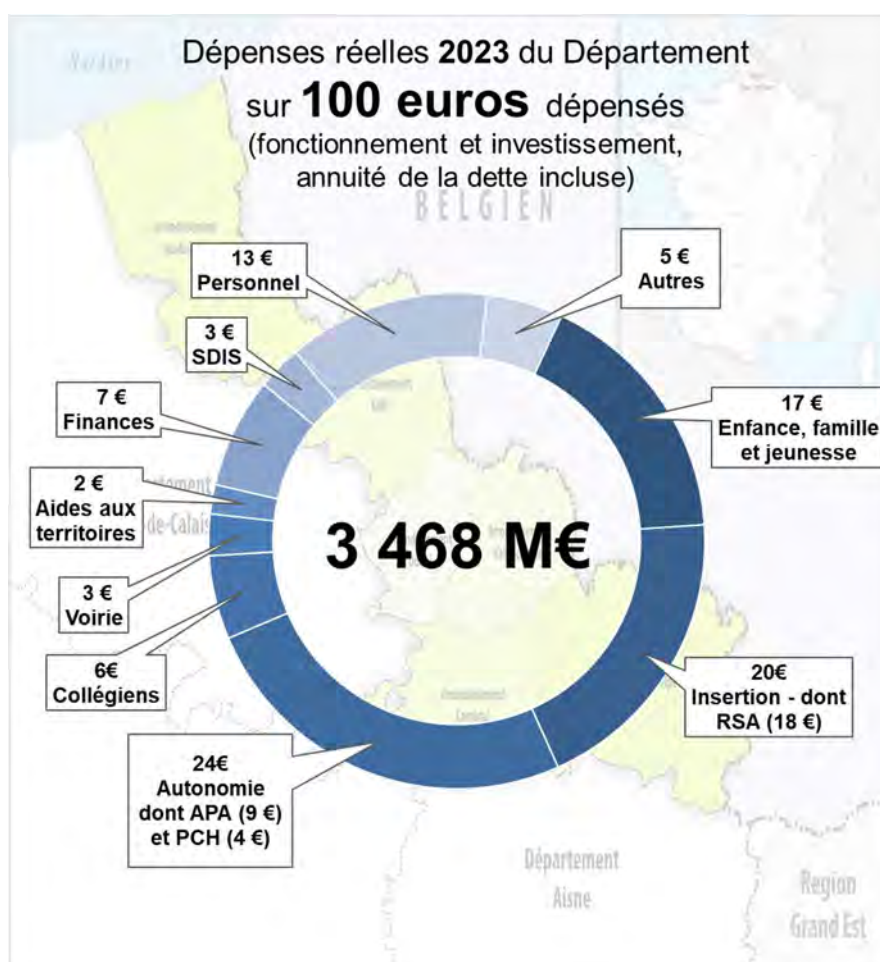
Dépenses réelles **2023** du Département sur **100 euros** dépensés (fonctionnement et investissement, annuité de la dette incluse)

Nordsee

BELGIEN

13 € Personnel

5 € Autres

3 € SDIS

7 € Finances

17 € Enfance, famille et jeunesse

2 € Aides aux territoires

de-Calais

3 468 M€

3 € Voirie

6€ Collégiens

20€ Insertion - dont RSA (18 €)

24€ Autonomie dont APA (9 €) et PCH (4 €)

Département Aisne

Region Grand Est